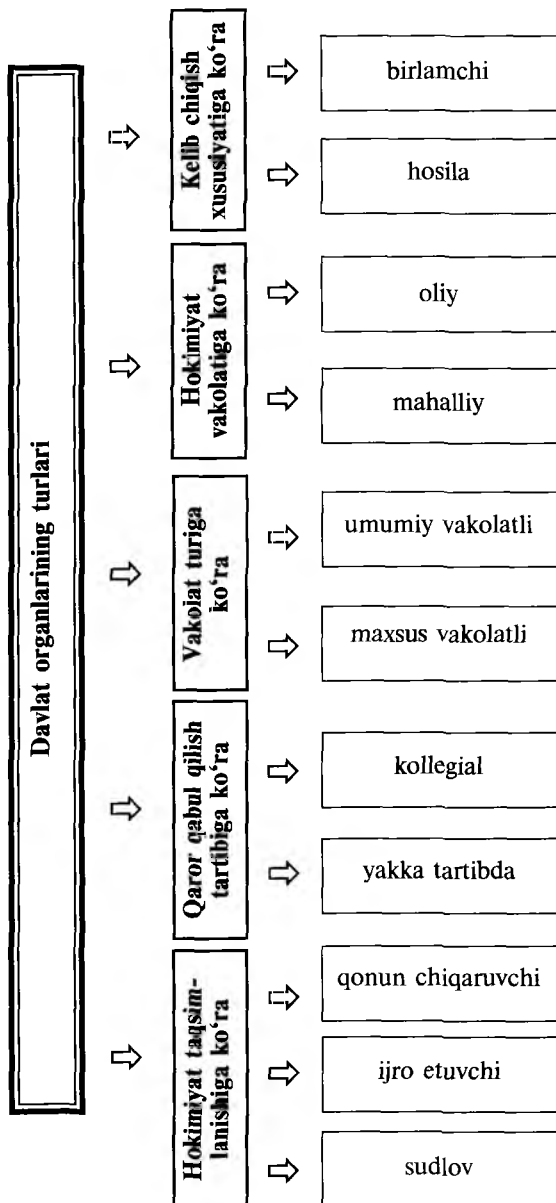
Davlat organlarining turlari

Kelib chiqish xususiyatiga ko'ra

birlamchi

hosila

Hokimiyat vakolatiga ko'ra

oliy

mahalliy

Vakolat turiga ko'ra

umumiy vakolatli

maxsus vakolatli

Qaror qabul qilish tartibiga ko'ra

kollegial

yakka tartibda

Hokimiyat taqsimlanishiga ko'ra

qonun chiqaruvchi

ijro etuvchi

sudlov